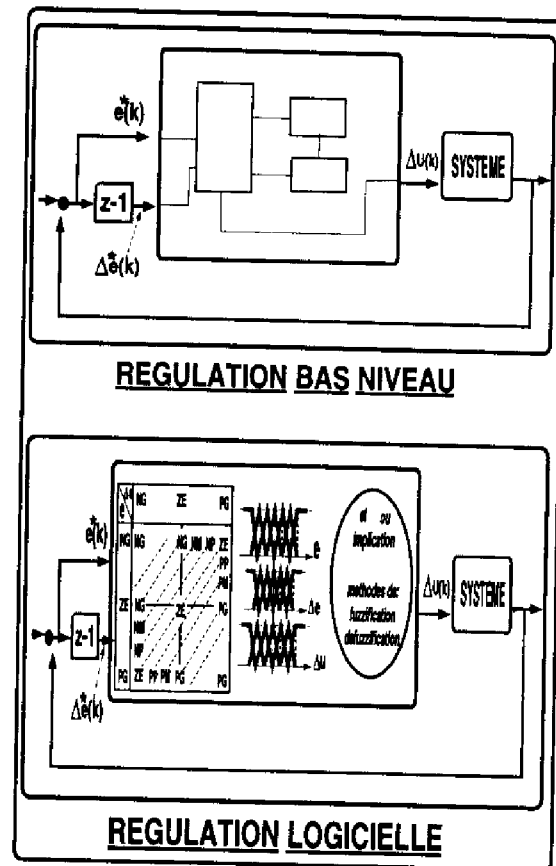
$e^*(k)$

z-1

$\Delta e^*(k)$

$\Delta u(k)$

SYSTEME

REGULATION BAS NIVEAU

$e^*(k)$

z-1

$\Delta e^*(k)$

| $\Delta e$ \ e | NG | ZE | PG |
|---|---|---|---|
| NG | NG | NG NM NP | ZE PP PM |
| ZE | NG NM NP | ZE | PG |
| PG | ZE PP PM | PG | PG |

e

$\Delta e$

$\Delta u$

et ou implication

methodes de fuzzification defuzzification

$\Delta u(k)$

SYSTEME

REGULATION LOGICIELLE